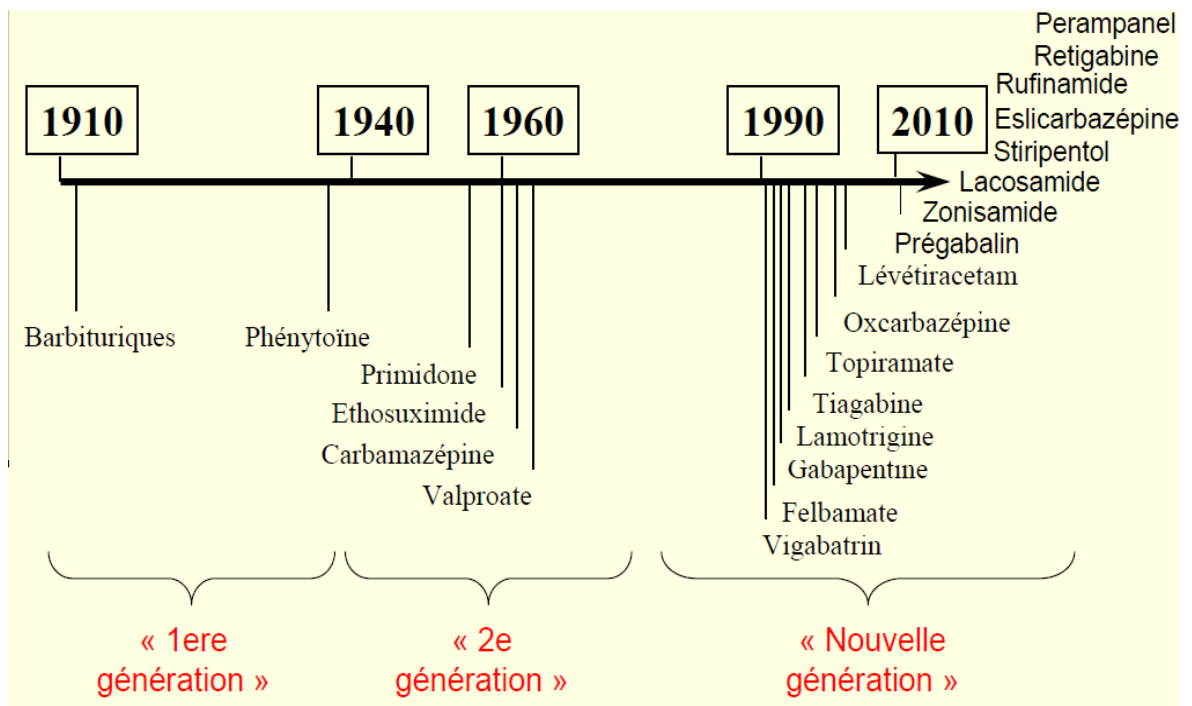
Perampanel
Retigabine
Rufinamide
Eslicarbazépine
Stiripentol
Lacosamide
Zonisamide
Prégabalin

1910
1940
1960
1990
2010

Barbituriques
Phénytoïne
Primidone
Ethosuximide
Carbamazépine
Valproate

Lévétiracetam
Oxcarbazépine
Topiramate
Tiagabine
Lamotrigine
Gabapentine
Felbamate
Vigabatrin

« 1ere génération »
« 2e génération »
« Nouvelle génération »